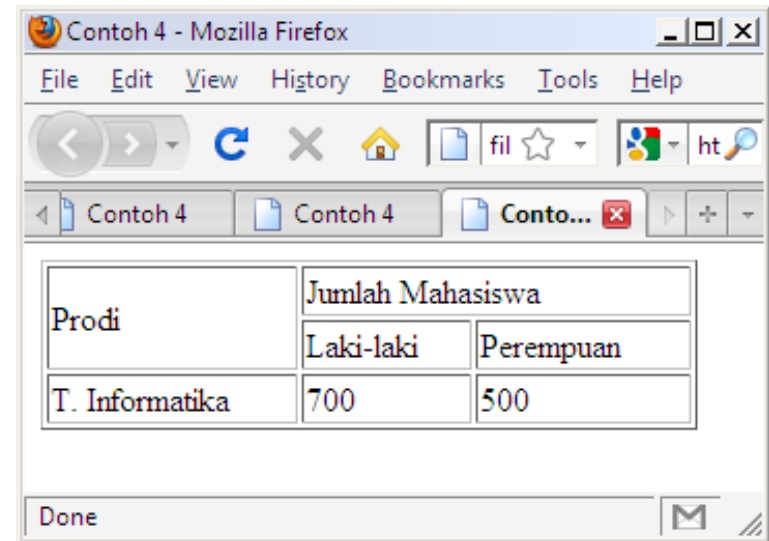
Contoh 4 - Mozilla Firefox

File Edit View History Bookmarks Tools Help

fil ht

Contoh 4 Contoh 4 Conto...

| Prodi | Jumlah Mahasiswa | |
|---|---|---|
| | Laki-laki | Perempuan |
| T. Informatika | 700 | 500 |

Done